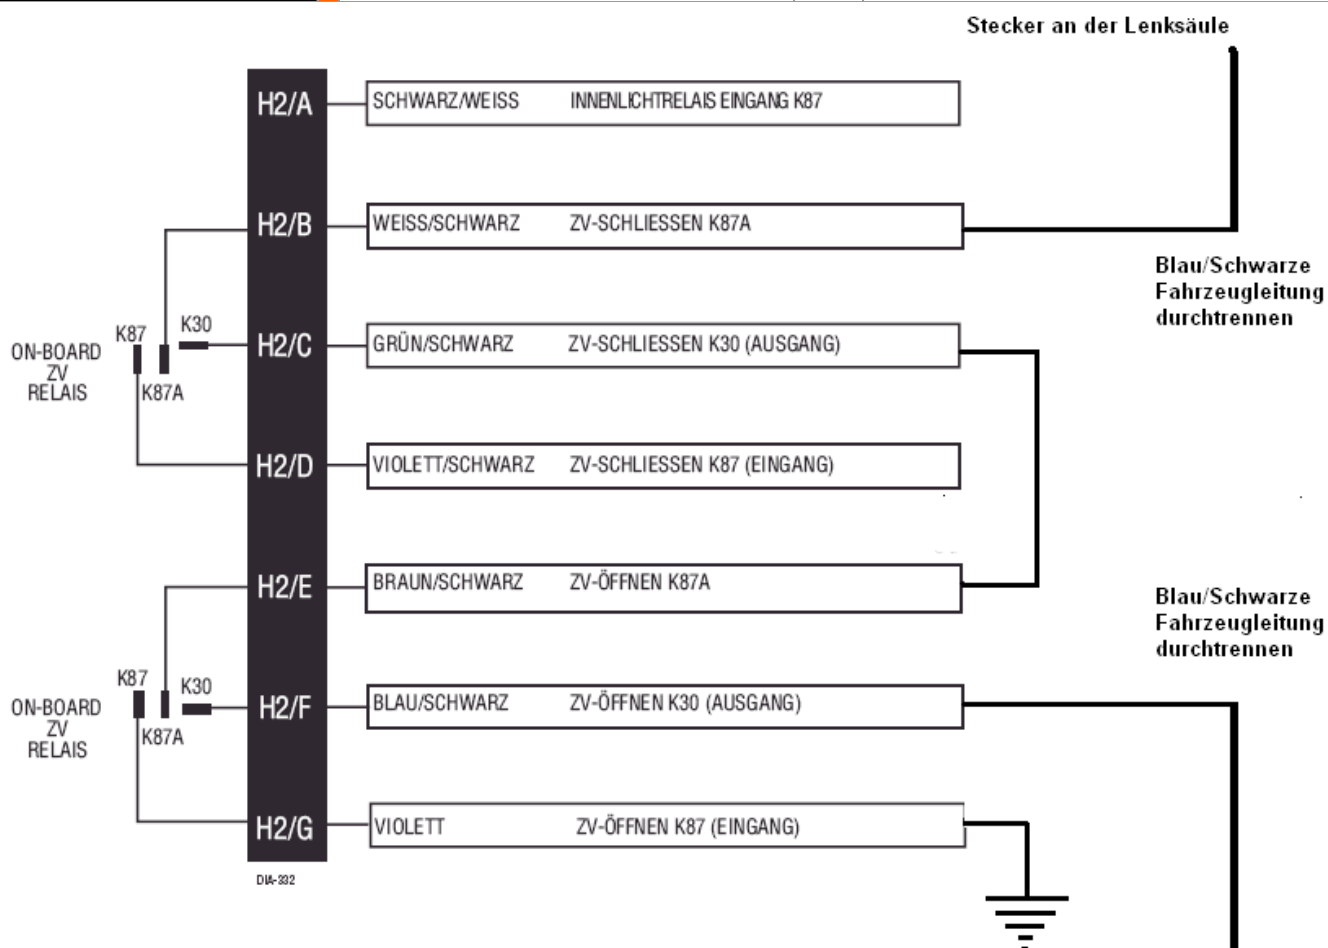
Stecker an der Lenksäule

H2/A SCHWARZ/WEISS INNENLICHTRELAIS EINGANG K87

H2/B WEISS/SCHWARZ ZV-SCHLIESSEN K87A

Blau/Schwarze Fahrzeugleitung durchtrennen

ON-BOARD ZV RELAIS

K87

K30

K87A

H2/C GRÜN/SCHWARZ ZV-SCHLIESSEN K30 (AUSGANG)

H2/D VIOLETT/SCHWARZ ZV-SCHLIESSEN K87 (EINGANG)

H2/E BRAUN/SCHWARZ ZV-ÖFFNEN K87A

Blau/Schwarze Fahrzeugleitung durchtrennen

ON-BOARD ZV RELAIS

K87

K30

K87A

H2/F BLAU/SCHWARZ ZV-ÖFFNEN K30 (AUSGANG)

H2/G VIOLETT ZV-ÖFFNEN K87 (EINGANG)

DIA-332